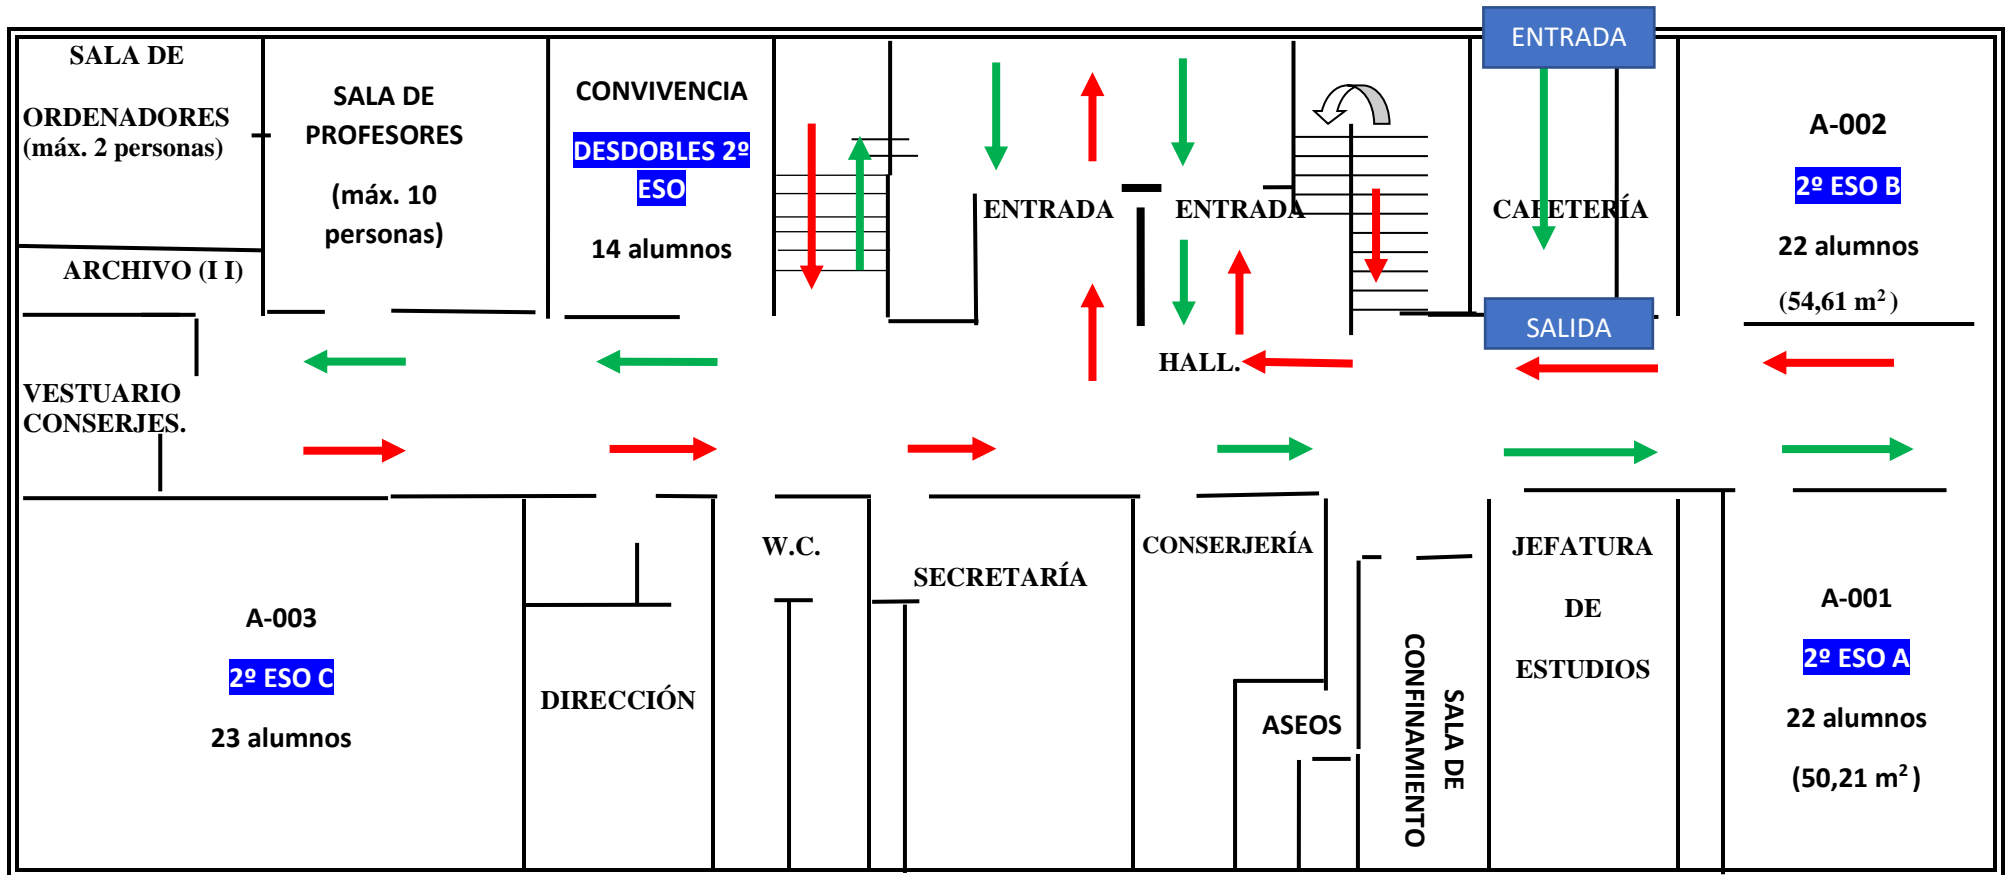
SALA DE

ORDENADORES
(máx. 2 personas)

SALA DE PROFESORES

(máx. 10 personas)

CONVIVENCIA

DESDOBLES 2º ESO

14 alumnos

ENTRADA

ENTRADA

ENTRADA

CAFETERÍA

A-002

2º ESO B

22 alumnos

(54,61 m$^2$)

SALIDA

ARCHIVO (I I)

HALL.

VESTUARIO CONSERJES.

W.C.

SECRETARÍA

CONSERJERÍA

JEFATURA

DE

ESTUDIOS

A-001

2º ESO A

22 alumnos

(50,21 m$^2$)

A-003

2º ESO C

23 alumnos

DIRECCIÓN

ASEOS

SALA DE CONFINAMIENTO